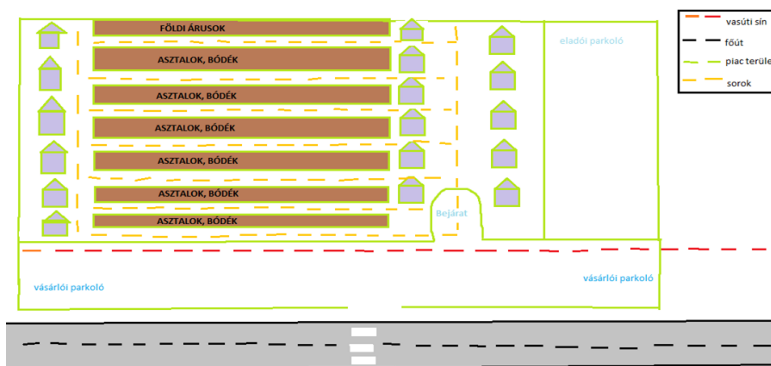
FÖLDI ÁRUSOK

ASZTALOK, BÓDÉK

ASZTALOK, BÓDÉK

ASZTALOK, BÓDÉK

ASZTALOK, BÓDÉK

ASZTALOK, BÓDÉK

ASZTALOK, BÓDÉK

eladói parkoló

vasúti sín
főút
piac terüle
sorok

Bejárat

vásárlói parkoló

vásárlói parkoló